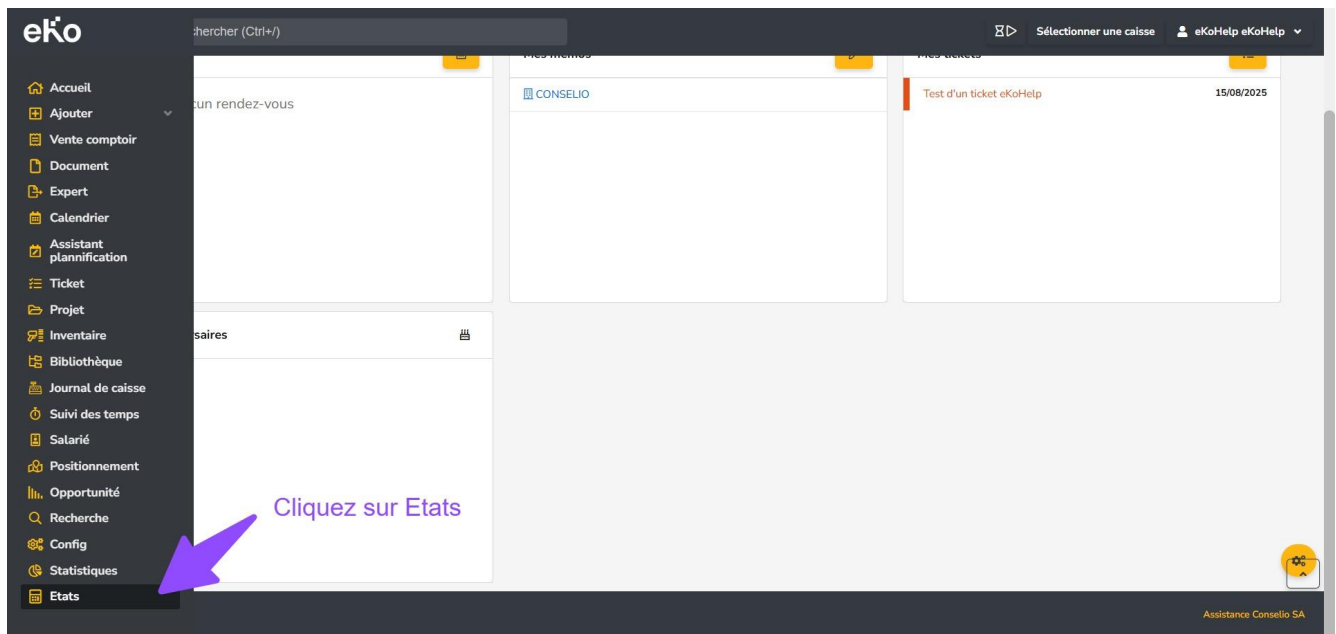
eko

hercher (Ctrl+/)

Sélectionner une caisse

eKoHelp eKoHelp

Accueil
Ajouter
Vente comptoir
Document
Expert
Calendrier
Assistant plannification
Ticket
Projet
Inventaire
Bibliothèque
Journal de caisse
Suivi des temps
Salarié
Positionnement
Opportunité
Recherche
Config
Statistiques
Etats

cun rendez-vous

CONSELIO

Test d'un ticket eKoHelp 15/08/2025

saires

Cliquez sur Etats

Assistance Conselio SA